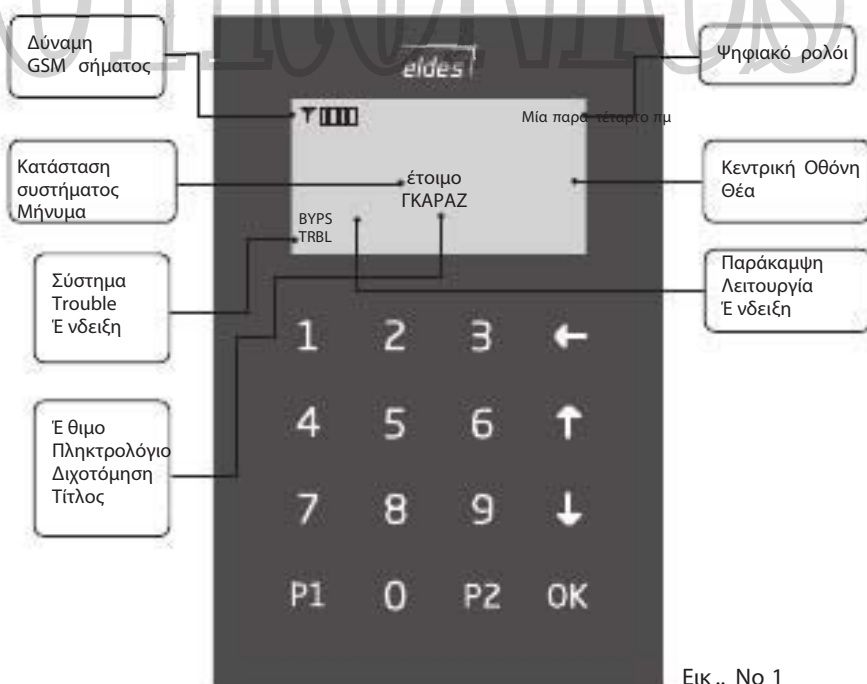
Δύναμη GSM σήματος

eldes

Ψηφιακό ρολόι

Μία παρα τέταρτο πμ

Κατάσταση συστήματος Μήνυμα

έτοιμο ΓΚΑΡΑΖ

Κεντρική Οθόνη Θέα

BYPS
TRBL

Σύστημα Trouble Έ νδειξη

Παράκαμψη Λειτουργία Έ νδειξη

1 2 3 ←

Έ θιμο Πληκτρολόγιο Διχοτόμηση Τίτλος

4 5 6 ↑

7 8 9 ↓

P1 0 P2 OK

Εικ.. Νο 1